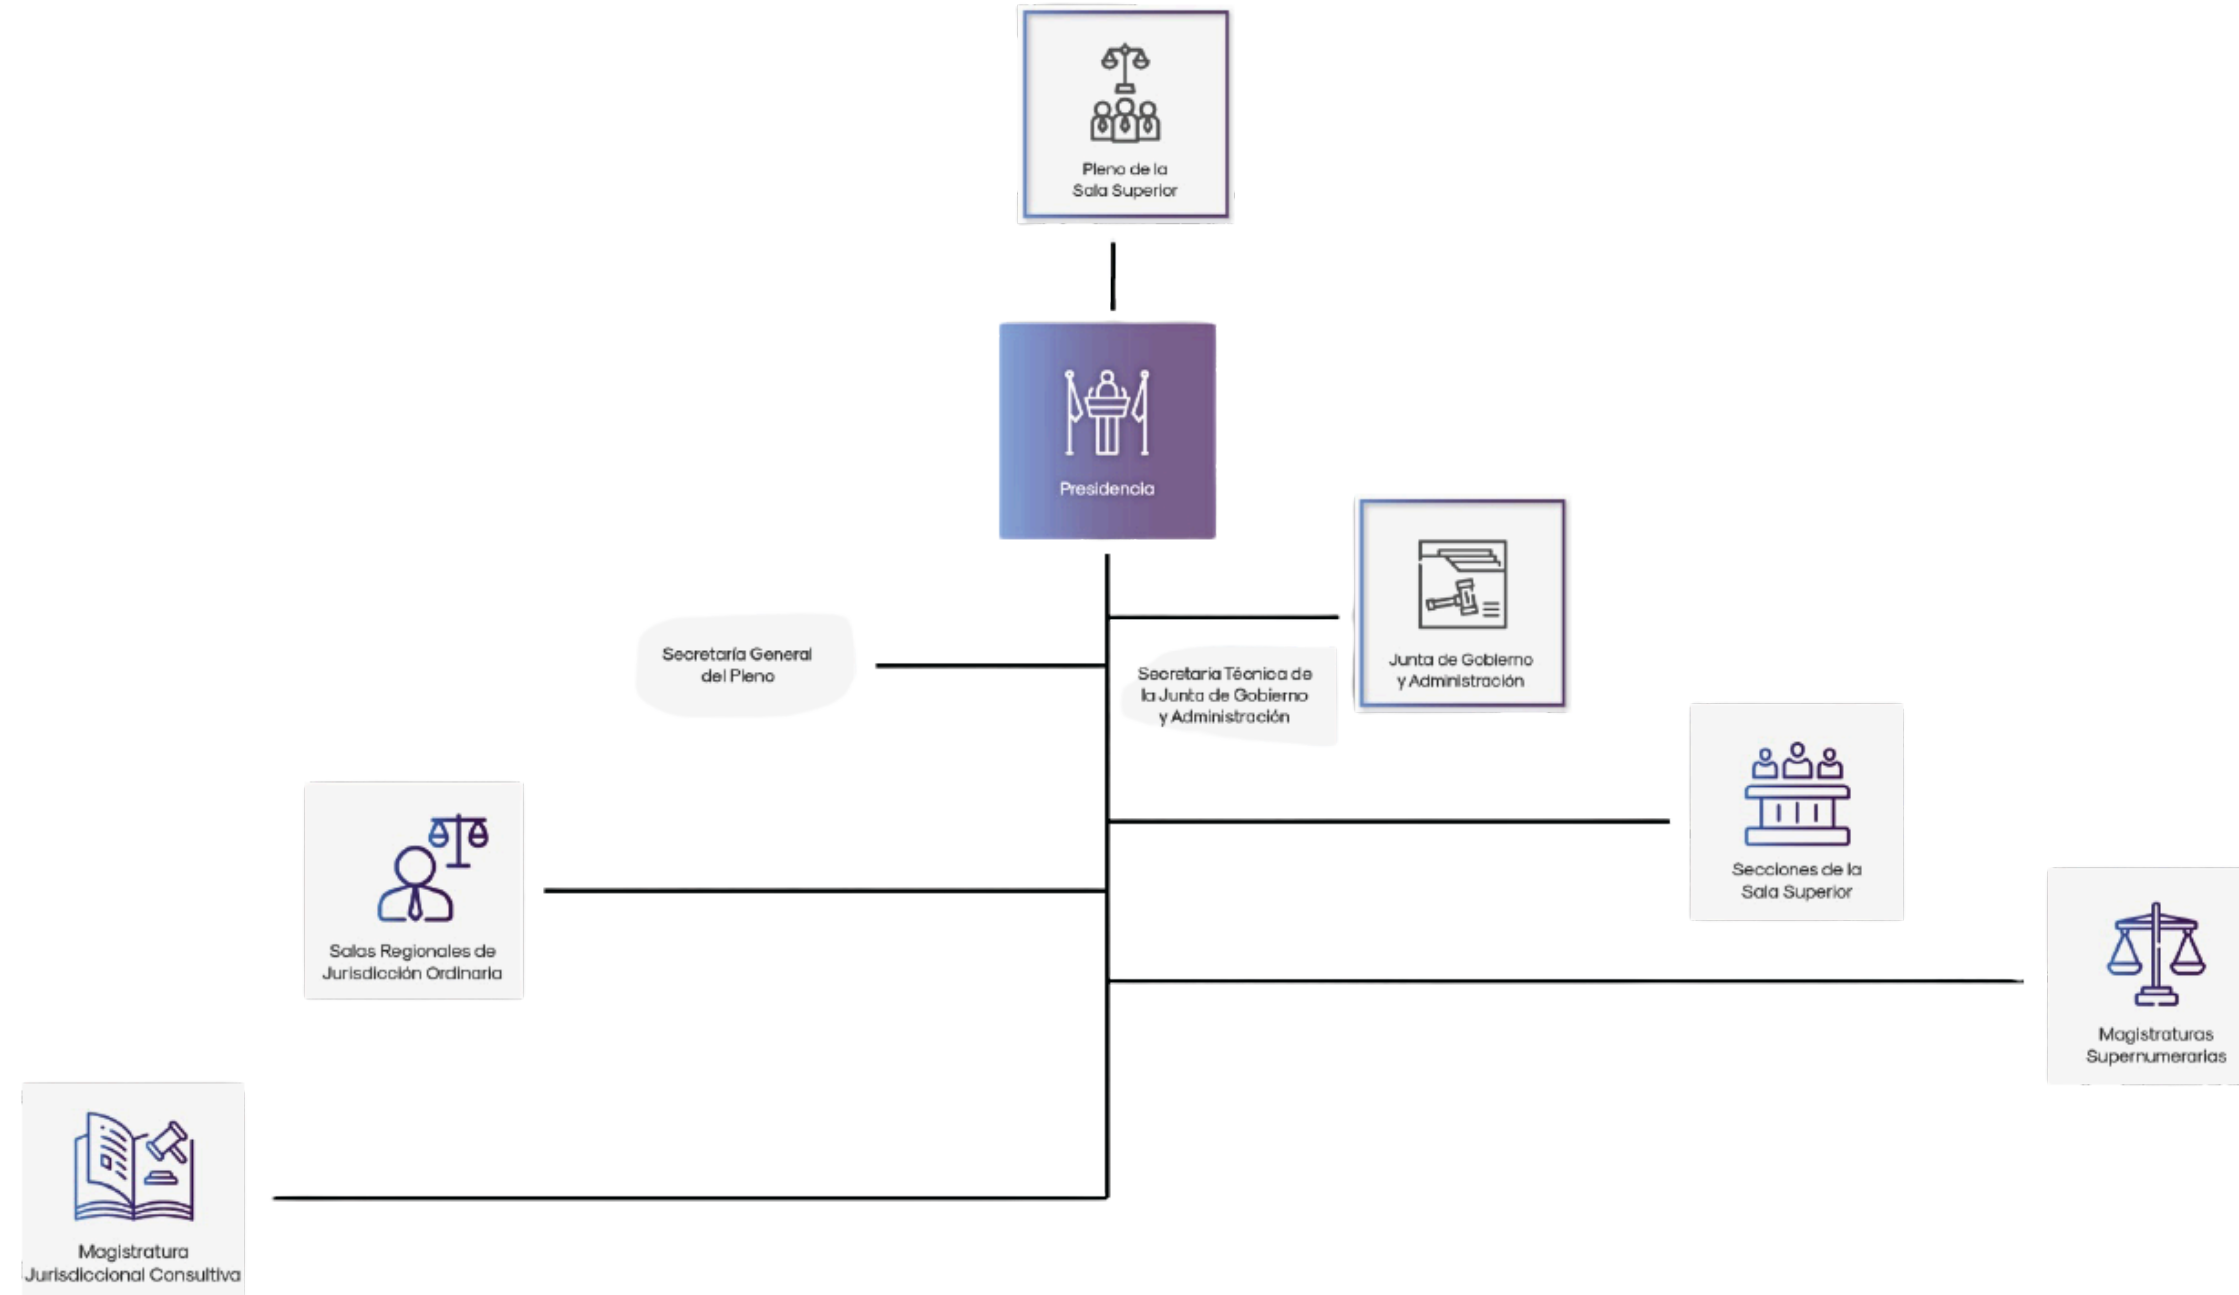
Pleno de la Sala Superior

Presidencia

Secretaría General del Pleno

Secretaría Técnica de la Junta de Gobierno y Administración

Junta de Gobierno y Administración

Secciones de la Sala Superior

Salas Regionales de Jurisdicción Ordinaria

Magistraturas Supernumerarias

Magistratura Jurisdiccional Consultiva